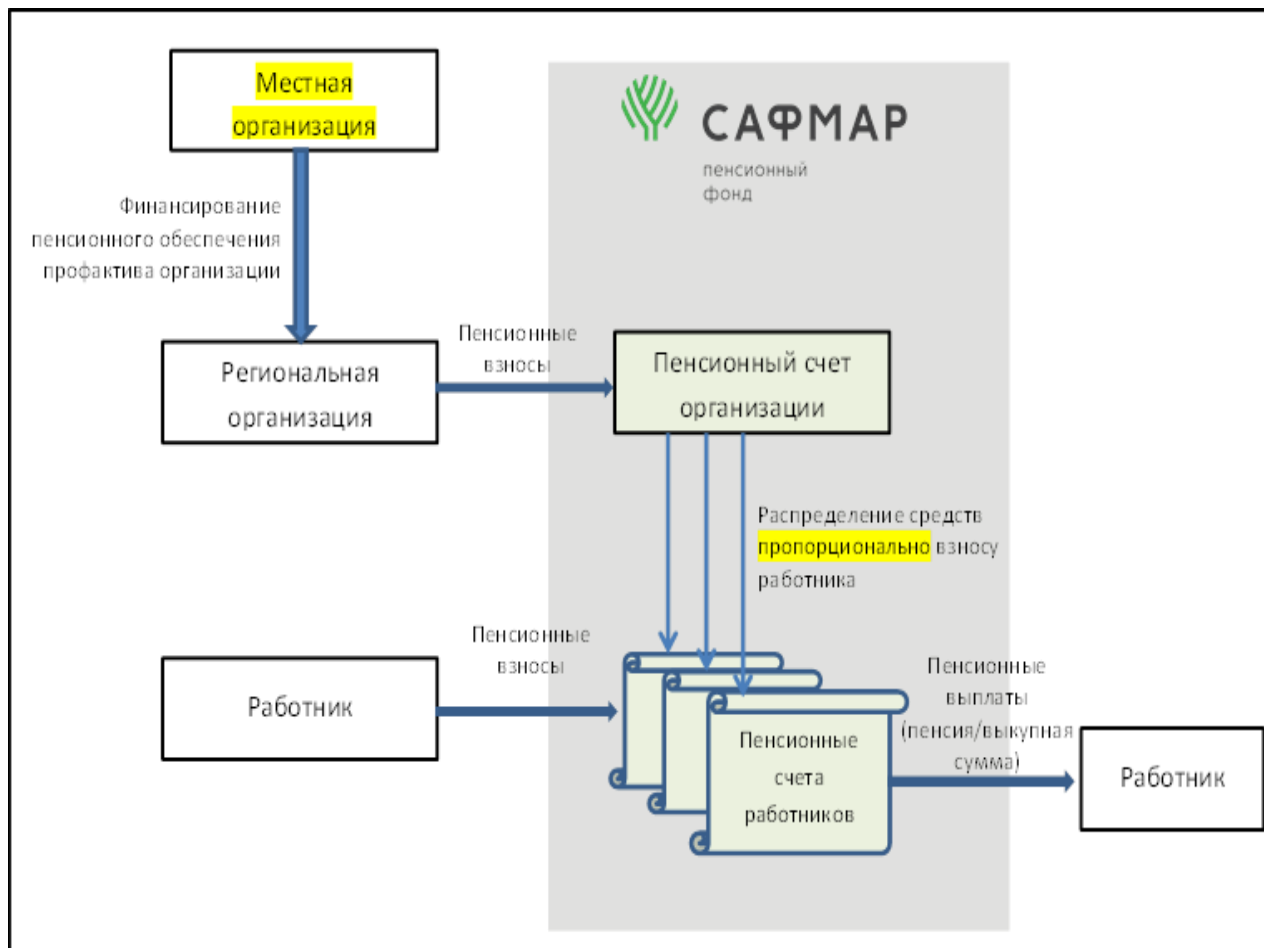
Местная организация

САФМАР
пенсионный фонд

Финансирование пенсионного обеспечения профактива организации

Пенсионные взносы

Региональная организация

Пенсионный счет организации

Распределение средств пропорционально взносу работника

Пенсионные взносы

Работник

Пенсионные счета работников

Пенсионные выплаты (пенсия/выкупная сумма)

Работник